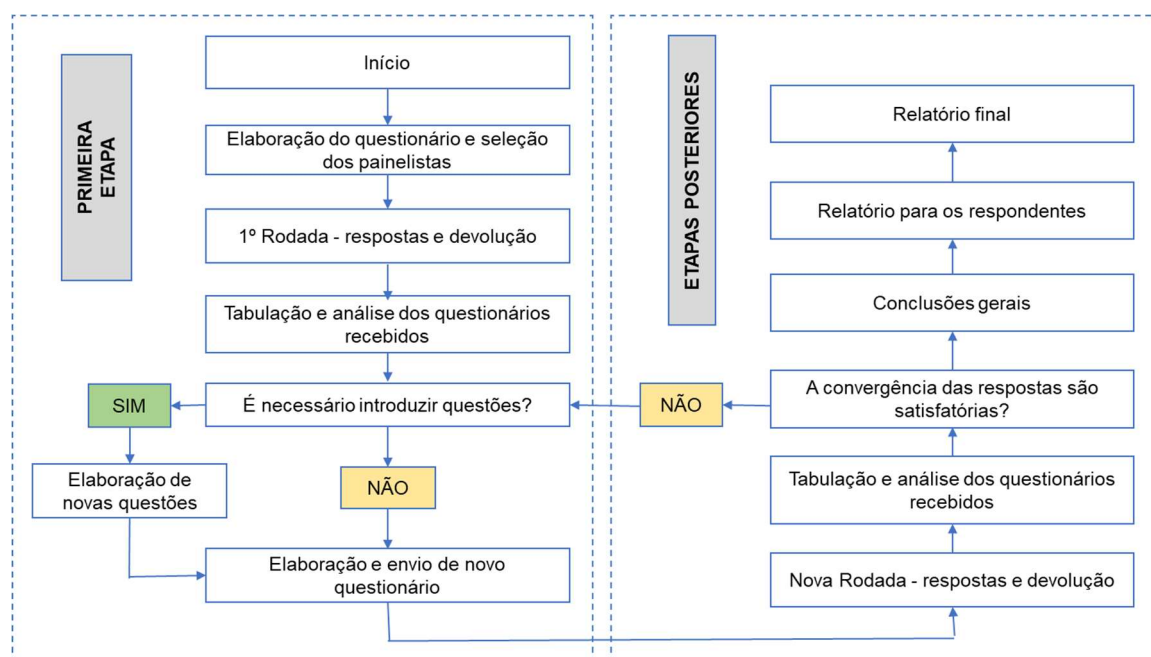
PRIMEIRA ETAPA

Início

Elaboração do questionário e seleção dos painelistas

1º Rodada - respostas e devolução

Tabulação e análise dos questionários recebidos

É necessário introduzir questões?

SIM

Elaboração de novas questões

NÃO

Elaboração e envio de novo questionário

ETAPAS POSTERIORES

Relatório final

Relatório para os respondentes

Conclusões gerais

A convergência das respostas são satisfatórias?

NÃO

Tabulação e análise dos questionários recebidos

Nova Rodada - respostas e devolução